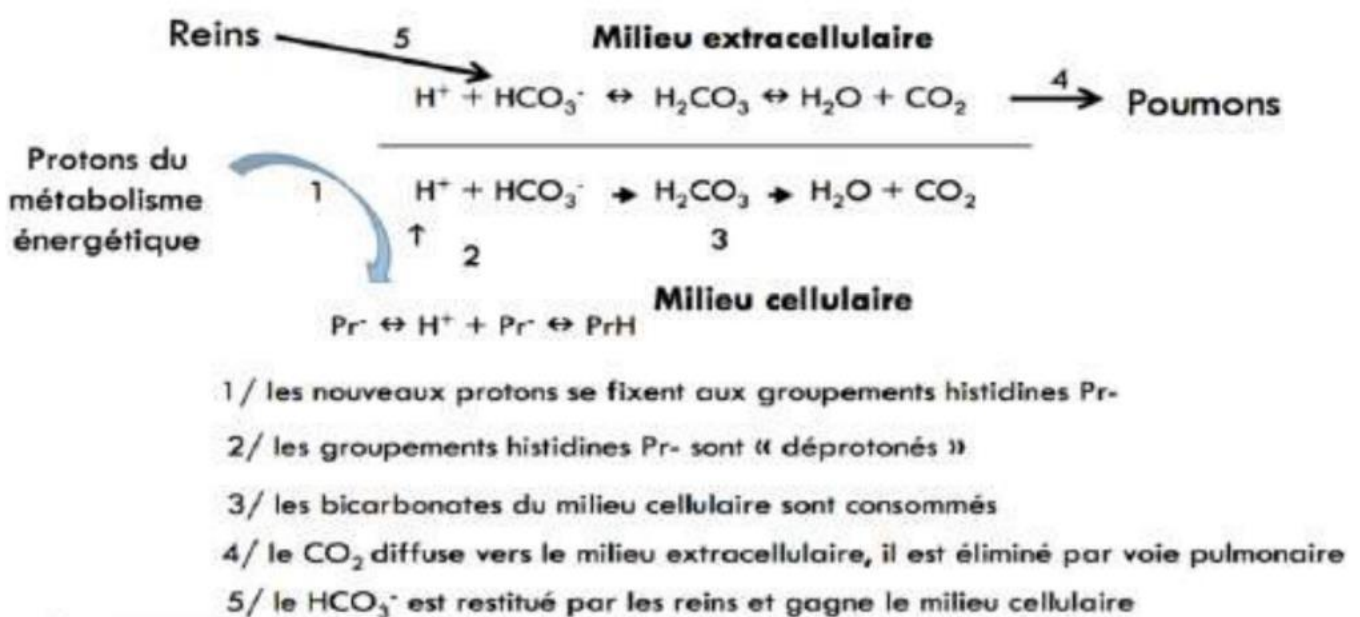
Reins 5 **Milieu extracellulaire**

$H^+ + HCO_3^- \leftrightarrow H_2CO_3 \leftrightarrow H_2O + CO_2$ 4 Poumons

Protons du métabolisme énergétique

1 $H^+ + HCO_3^- \rightarrow H_2CO_3 \rightarrow H_2O + CO_2$

2 3

$Pr^- \leftrightarrow H^+ + Pr^- \leftrightarrow PrH$ **Milieu cellulaire**

1/ les nouveaux protons se fixent aux groupements histidines Pr-

2/ les groupements histidines Pr- sont « déprotonés »

3/ les bicarbonates du milieu cellulaire sont consommés

4/ le $CO_2$ diffuse vers le milieu extracellulaire, il est éliminé par voie pulmonaire

5/ le $HCO_3^-$ est restitué par les reins et gagne le milieu cellulaire